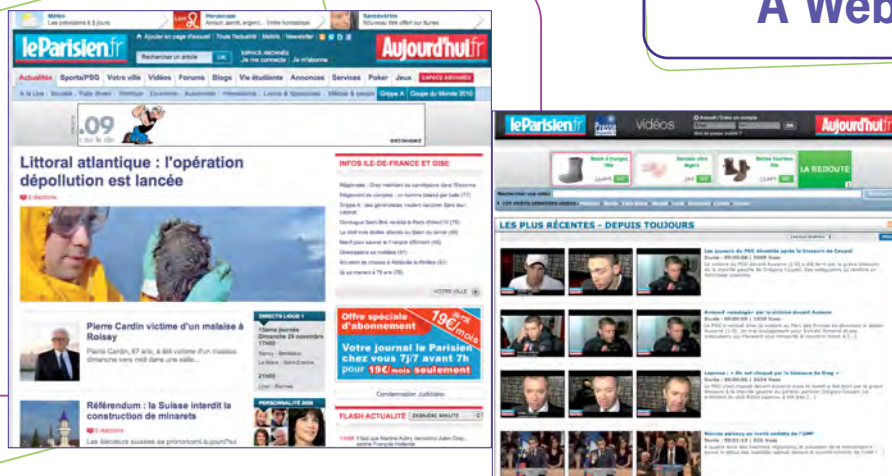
A Web

Météo
Les prévisions à 5 jours

Horoscope
Amour, santé, argent... Votre horoscope

Sandwichs
Nouveau site offert sur Ibunes

leParisien.fr
Ajouter en page d'accueil | Toute l'actualité | Mobile | Newsletter
Rechercher un article
ESPACE ABONNÉS
Je me connecte | Je m'abonne
Aujourd'hui.fr

Actualités | Sports/PSG | Votre ville | Vidéos | Forums | Blogs | Vie étudiante | Annonces | Services | Poker | Jeux | ESPACE ABONNÉS

Grippe A | Coupe du Monde 2010

Littoral atlantique : l'opération dépollution est lancée

INFOS ILE-DE-FRANCE ET OISE

VOTRE VILLE

Pierre Cardin victime d'un malaise à Roissy
Pierre Cardin, 87 ans, a été victime d'un malaise dimanche vers midi dans une salle...

Offre spéciale d'abonnement
19€/mois
Votre journal le Parisien chez vous 7j/7 avant 7h pour 19€/mois seulement

Référendum : la Suisse interdit la construction de minarets

FLASH ACTUALITÉ

leParisien.fr vidéos Aujourd'hui.fr

LA REDOUTE

LES PLUS RÉCENTES - DEPUIS TOUJOURS